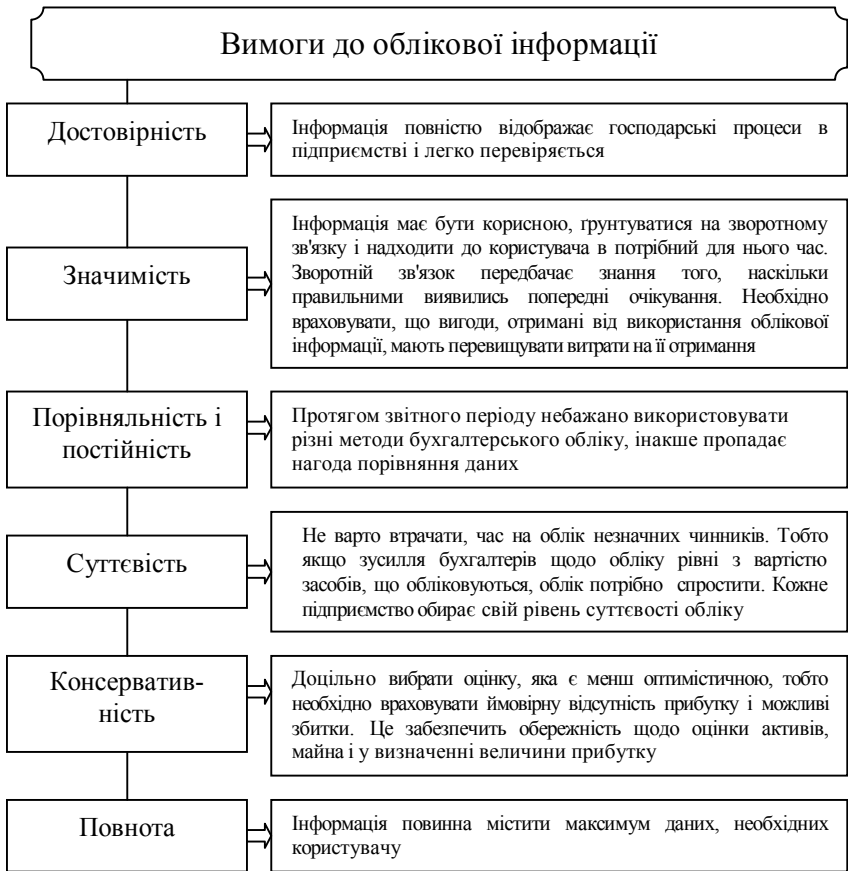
Вимоги до облікової інформації

Достовірність

Інформація повністю відображає господарські процеси в підприємстві і легко перевіряється

Значимість

Інформація має бути корисною, ґрунтуватися на зворотному зв'язку і надходити до користувача в потрібний для нього час. Зворотній зв'язок передбачає знання того, наскільки правильними виявились попередні очікування. Необхідно враховувати, що вигоди, отримані від використання облікової інформації, мають перевищувати витрати на її отримання

Порівняльність і постійність

Протягом звітного періоду небажано використовувати різні методи бухгалтерського обліку, інакше пропадає нагода порівняння даних

Суттєвість

Не варто втрачати, час на облік незначних чинників. Тобто якщо зусилля бухгалтерів щодо обліку рівні з вартістю засобів, що обліковуються, облік потрібно спростити. Кожне підприємство обирає свій рівень суттєвості обліку

Консерватизм-ність

Доцільно вибрати оцінку, яка є менш оптимістичною, тобто необхідно враховувати ймовірну відсутність прибутку і можливі збитки. Це забезпечить обережність щодо оцінки активів, майна і у визначенні величини прибутку

Повнота

Інформація повинна містити максимум даних, необхідних користувачу